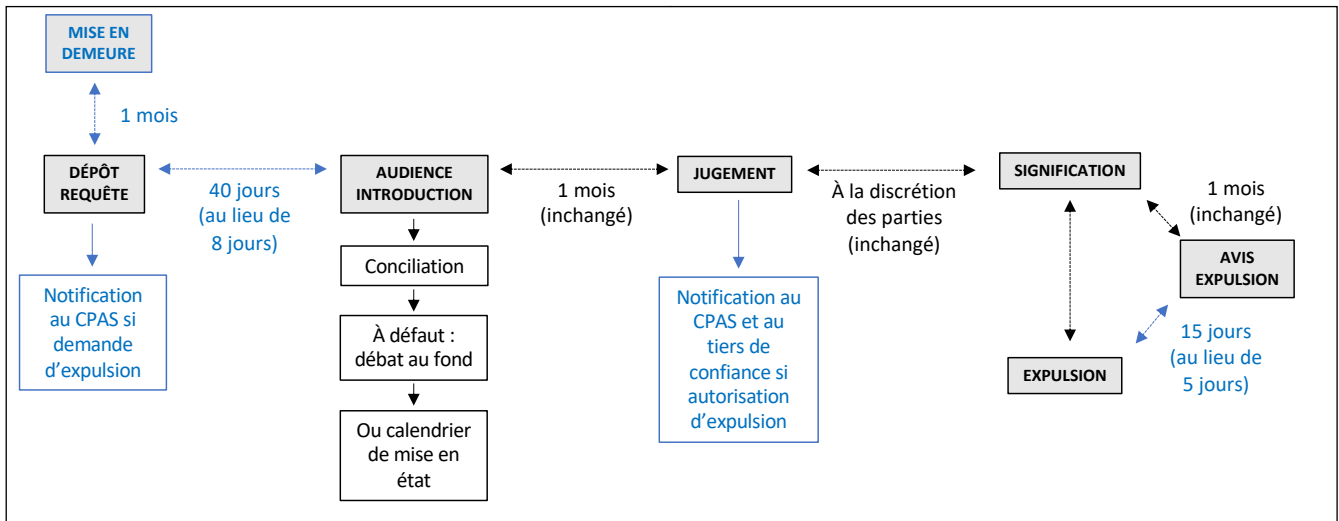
MISE EN DEMEURE

1 mois

DÉPÔT REQUÊTE

40 jours (au lieu de 8 jours)

AUDIENCE INTRODUCTION

1 mois (inchangé)

JUGEMENT

À la discrétion des parties (inchangé)

SIGNIFICATION

1 mois (inchangé)

AVIS EXPULSION

Notification au CPAS si demande d'expulsion

Conciliation

À défaut : débat au fond

Ou calendrier de mise en état

Notification au CPAS et au tiers de confiance si autorisation d'expulsion

EXPULSION

15 jours (au lieu de 5 jours)